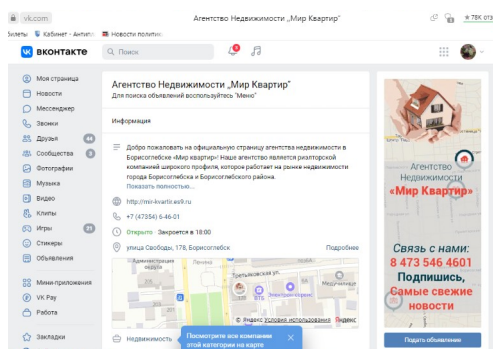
vk.com
Агентство Недвижимости „Мир Квартир"
78K отз
Закладки Кабинет - Антипл Новости полити

ВКОНТАКТЕ
Поиск
9

Моя страница
Новости
Мессенджер
Звонки
Друзья 44
Сообщества 3
Фотографии
Музыка
Видео
Клипы
Игры 21
Стикеры
Объявления
Мини-приложения
VK Pay
Работа
Закладки

Агентство Недвижимости „Мир Квартир"
Для поиска объявлений воспользуйтесь "Меню"

Информация

Добро пожаловать на официальную страницу агентства недвижимости в Борисоглебске «Мир квартир»! Наше агентство является риэлторской компанией широкого профиля, которая работает на рынке недвижимости города Борисоглебска и Борисоглебского района.
Показать полностью…

http://mir-kvartir.ws9.ru
+7 (47354) 6-46-01
Открыто · Закроется в 18:00
улица Свободы, 178, Борисоглебск
Подробнее

Третьяковская ул.
Административные здания
Электроприбор
Яндекс Условия использования
Яндекс

Недвижимость
Посмотрите все компании этой категории на карте

Агентство Недвижимости
«Мир Квартир»
Связь с нами:
8 473 546 4601
Подпишись,
Самые свежие новости

Подать объявление